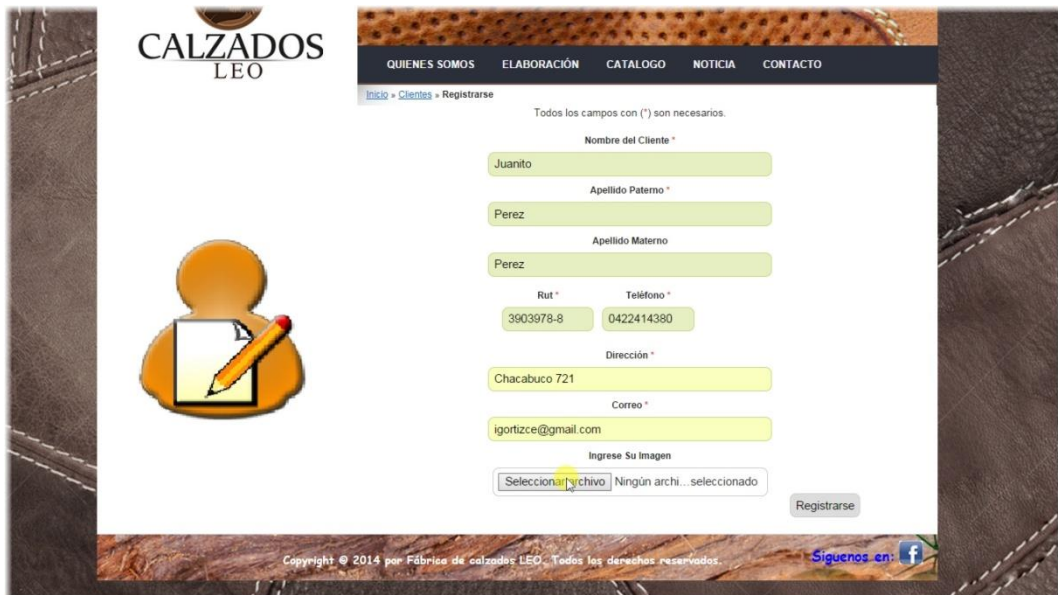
CALZADOS
LEO

QUIENES SOMOS ELABORACIÓN CATALOGO NOTICIA CONTACTO

Inicio » Clientes » Registrarse

Todos los campos con (*) son necesarios.

Nombre del Cliente *
Juanito

Apellido Paterno *
Perez

Apellido Materno
Perez

Rut *
3903978-8

Teléfono *
0422414380

Dirección *
Chacabuco 721

Correo *
igortizce@gmail.com

Ingrese Su Imagen
Seleccionar archivo Ningún archi...seleccionado

Registrarse

Copyright © 2014 por Fábrica de calzados LEO. Todos los derechos reservados.

Siguenos en: f